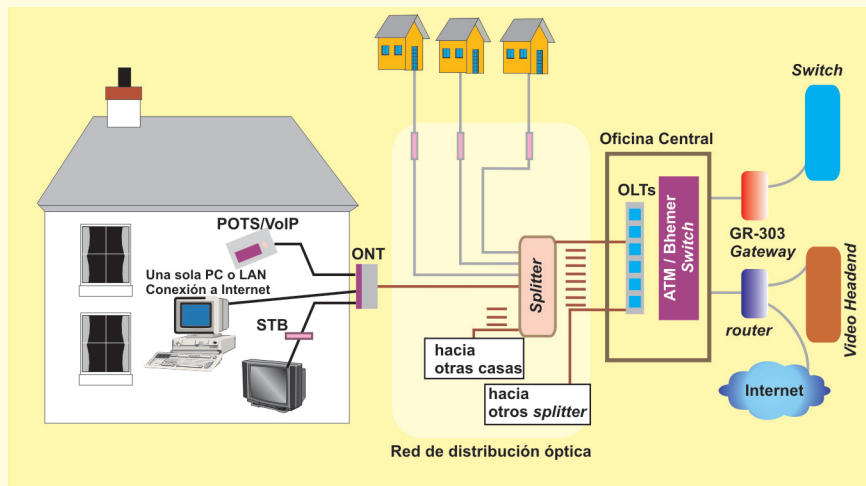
Switch

Oficina Central

OLTs

ATM / Bhemer Switch

GR-303 Gateway

Video Headend

router

Internet

POTS/VoIP

ONT

Una sola PC o LAN Conexión a Internet

STB

Splitter

hacia otras casas

hacia otros splitter

Red de distribución óptica